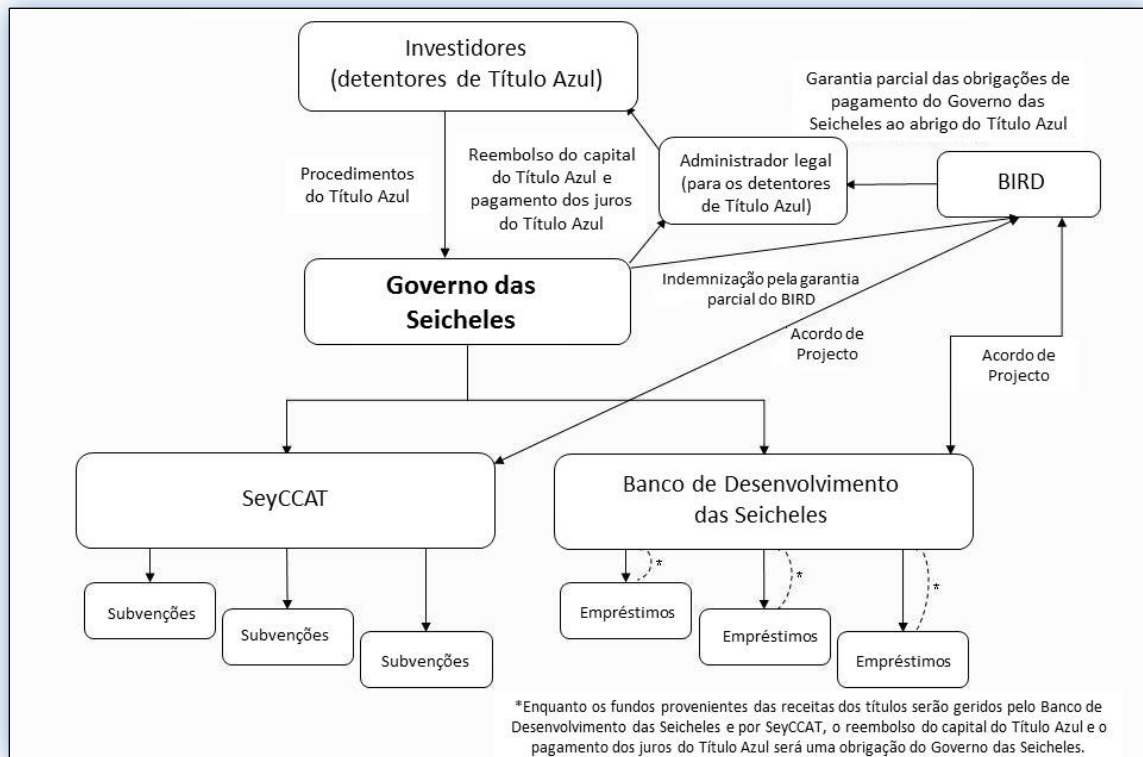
Investidores (detentores de Título Azul)

Garantia parcial das obrigações de pagamento do Governo das Seicheles ao abrigo do Título Azul

Procedimentos do Título Azul

Reembolso do capital do Título Azul e pagamento dos juros do Título Azul

Administrador legal (para os detentores de Título Azul)

BIRD

Governo das Seicheles

Indemnização pela garantia parcial do BIRD

Acordo de Projecto

Acordo de Projecto

SeyCCAT

Banco de Desenvolvimento das Seicheles

Subvenções

Subvenções

Subvenções

Empréstimos

*

Empréstimos

*

Empréstimos

*

*Enquanto os fundos provenientes das receitas dos títulos serão geridos pelo Banco de Desenvolvimento das Seicheles e por SeyCCAT, o reembolso do capital do Título Azul e o pagamento dos juros do Título Azul será uma obrigação do Governo das Seicheles.